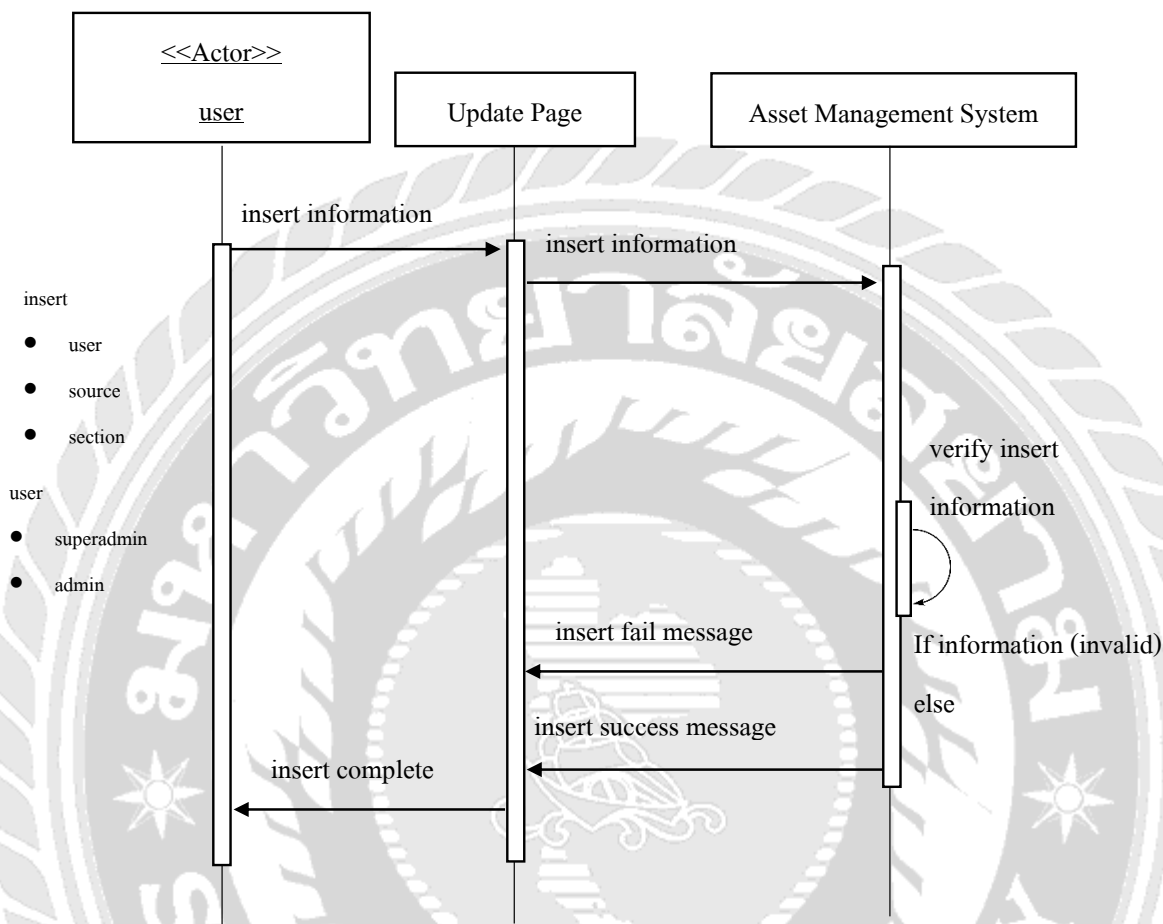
<<Actor>>

user

Update Page

Asset Management System

insert information

insert information

insert
- user
- source
- section

user
- superadmin
- admin

verify insert information

insert fail message

If information (invalid)

else

insert success message

insert complete